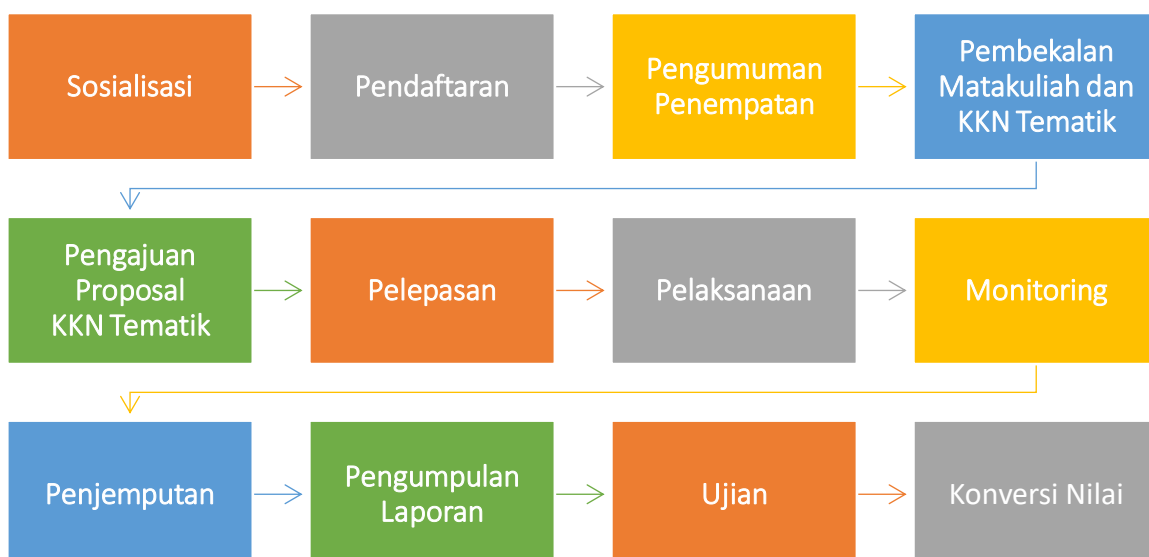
Sosialisasi

Pendaftaran

Pengumuman Penempatan

Pembekalan Matakuliah dan KKN Tematik

Pengajuan Proposal KKN Tematik

Pelepasan

Pelaksanaan

Monitoring

Penjemputan

Pengumpulan Laporan

Ujian

Konversi Nilai